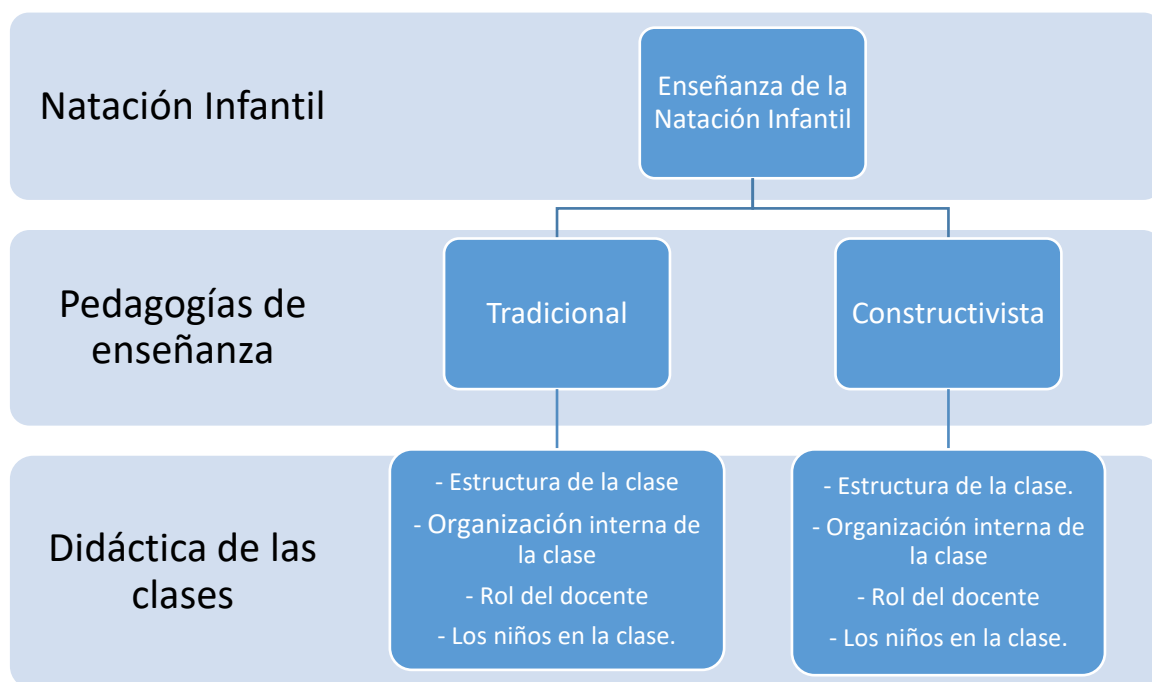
Natación Infantil

Enseñanza de la Natación Infantil

Pedagogías de enseñanza

Tradicional

Constructivista

Didáctica de las clases

- Estructura de la clase
- Organización interna de la clase
- Rol del docente
- Los niños en la clase.

- Estructura de la clase.
- Organización interna de la clase
- Rol del docente
- Los niños en la clase.